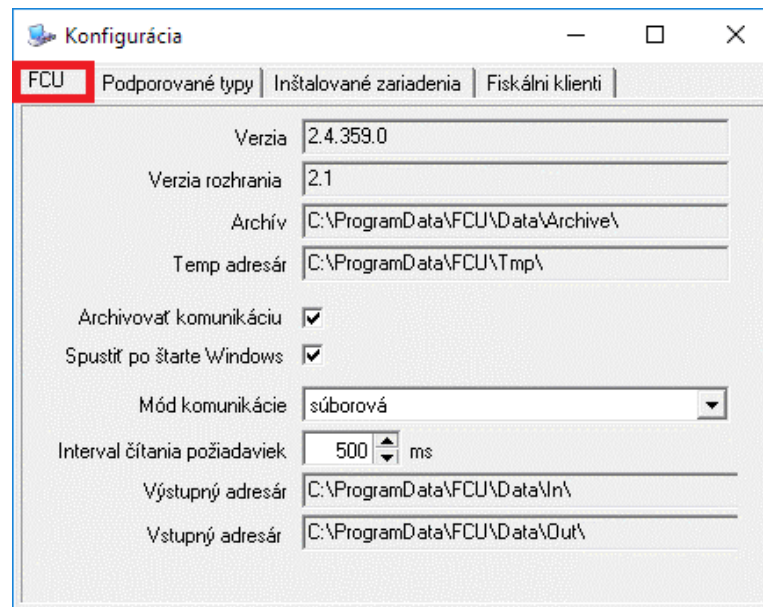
Konfigurácia

FCU | Podporované typy | Inštalované zariadenia | Fiskálni klienti

Verzia 2.4.359.0

Verzia rozhrania 2.1

Archív C:\ProgramData\FCU\Data\Archive\

Temp adresár C:\ProgramData\FCU\Tmp\

Archivovať komunikáciu

Spustiť po štarte Windows

Mód komunikácie súborová

Interval čítania požiadaviek 500 ms

Výstupný adresár C:\ProgramData\FCU\Data\In\

Vstupný adresár C:\ProgramData\FCU\Data\Out\